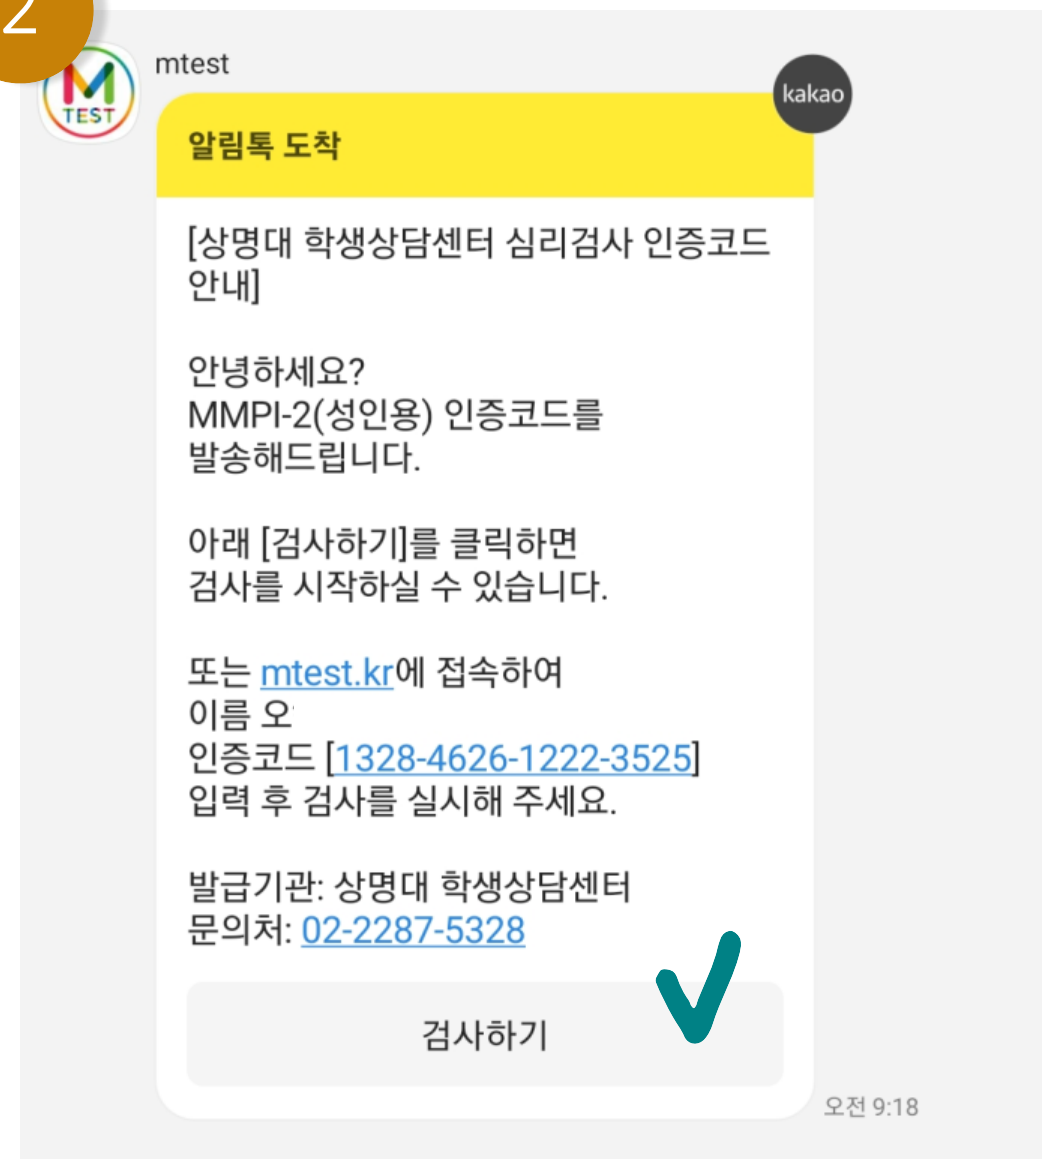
2

M
TEST

mtest

kakao

알림톡 도착

[상명대 학생상담센터 심리검사 인증코드 안내]

안녕하세요?
MMPI-2(성인용) 인증코드를 발송해드립니다.

아래 [검사하기]를 클릭하면 검사를 시작하실 수 있습니다.

또는 mtest.kr에 접속하여
이름 오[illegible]
인증코드 [1328-4626-1222-3525]
입력 후 검사를 실시해 주세요.

발급기관: 상명대 학생상담센터
문의처: 02-2287-5328

검사하기

오전 9:18